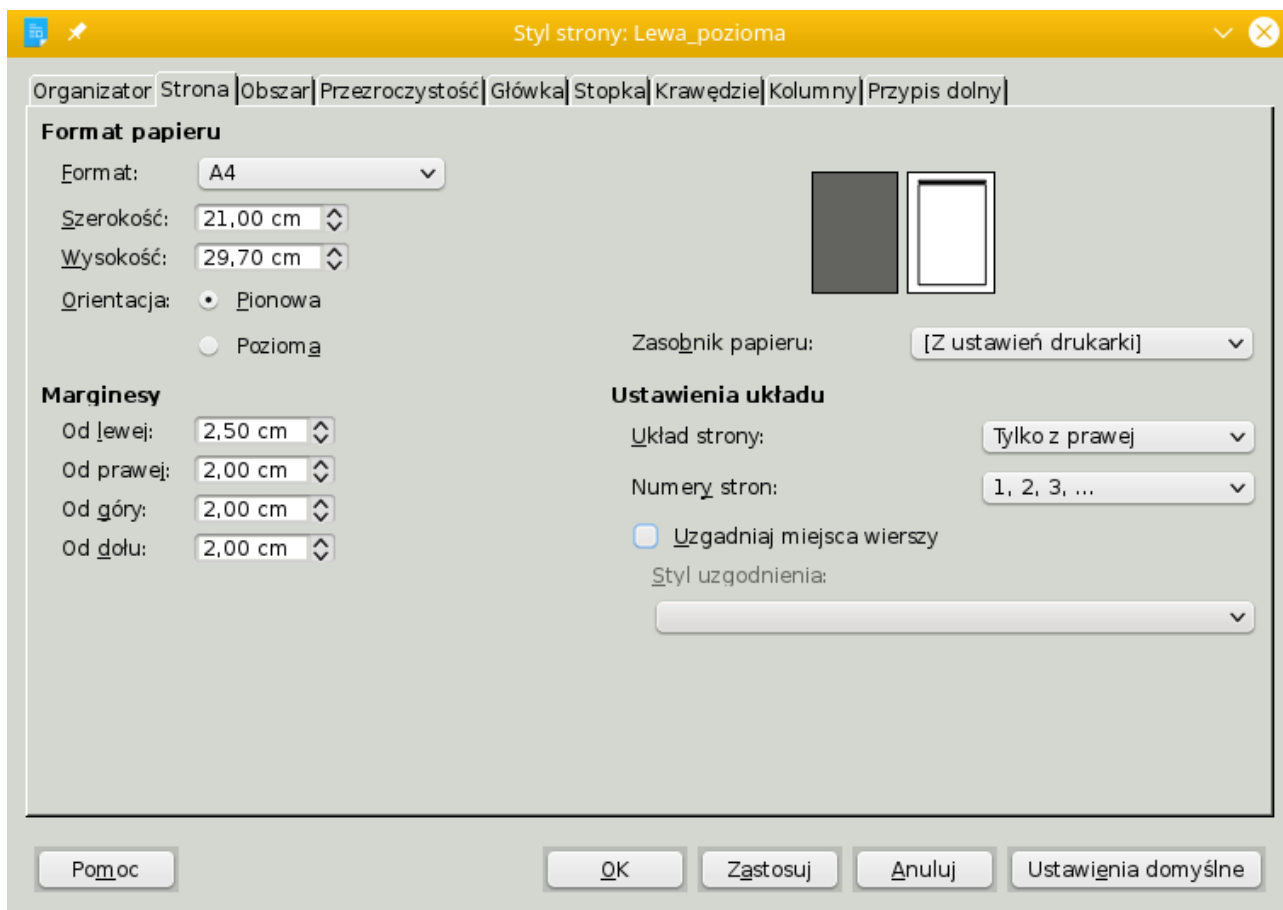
Styl strony: Lewa_pozioma

Organizator | Strona | Obszar | Przezroczystość | Główka | Stopka | Krawędzie | Kolumny | Przypis dolny

Format papieru

Format: A4

Szerokość: 21,00 cm

Wysokość: 29,70 cm

Orientacja: Pionowa

Pozioma

Zasobnik papieru: [Z ustawień drukarki]

Marginesy

Od lewej: 2,50 cm

Od prawej: 2,00 cm

Od góry: 2,00 cm

Od dołu: 2,00 cm

Ustawienia układu

Układ strony: Tylko z prawej

Numery stron: 1, 2, 3, ...

Uzgadniaj miejsca wierszy

Styl uzgodnienia:

Pomoc

OK

Zastosuj

Anuluj

Ustawienia domyślne